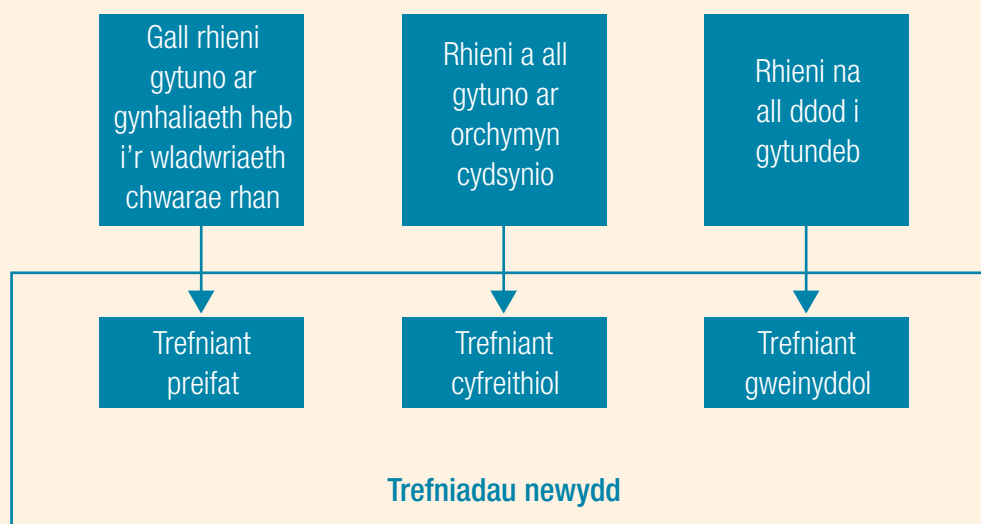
Gall rhieni gytuno ar gynhaliaeth heb i'r wladwriaeth chwarae rhan

Rhieni a all gytuno ar orchymyn cydsynio

Rhieni na all ddod i gytundeb

Trefniant preifat

Trefniant cyfreithiol

Trefniant gweinyddol

Trefniadau newydd